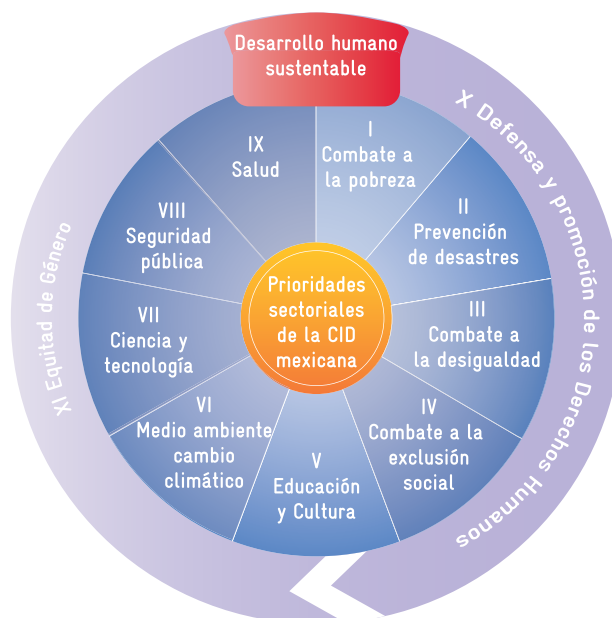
Desarrollo humano sustentable

X Defensa y promoción de los Derechos Humanos

XI Equitad de Género

Prioridades sectoriales de la CID mexicana

I
Combate a la pobreza

II
Prevención de desastres

III
Combate a la desigualdad

IV
Combate a la exclusión social

V
Educación y Cultura

VI
Medio ambiente cambio climático

VII
Ciencia y tecnología

VIII
Seguridad pública

IX
Salud